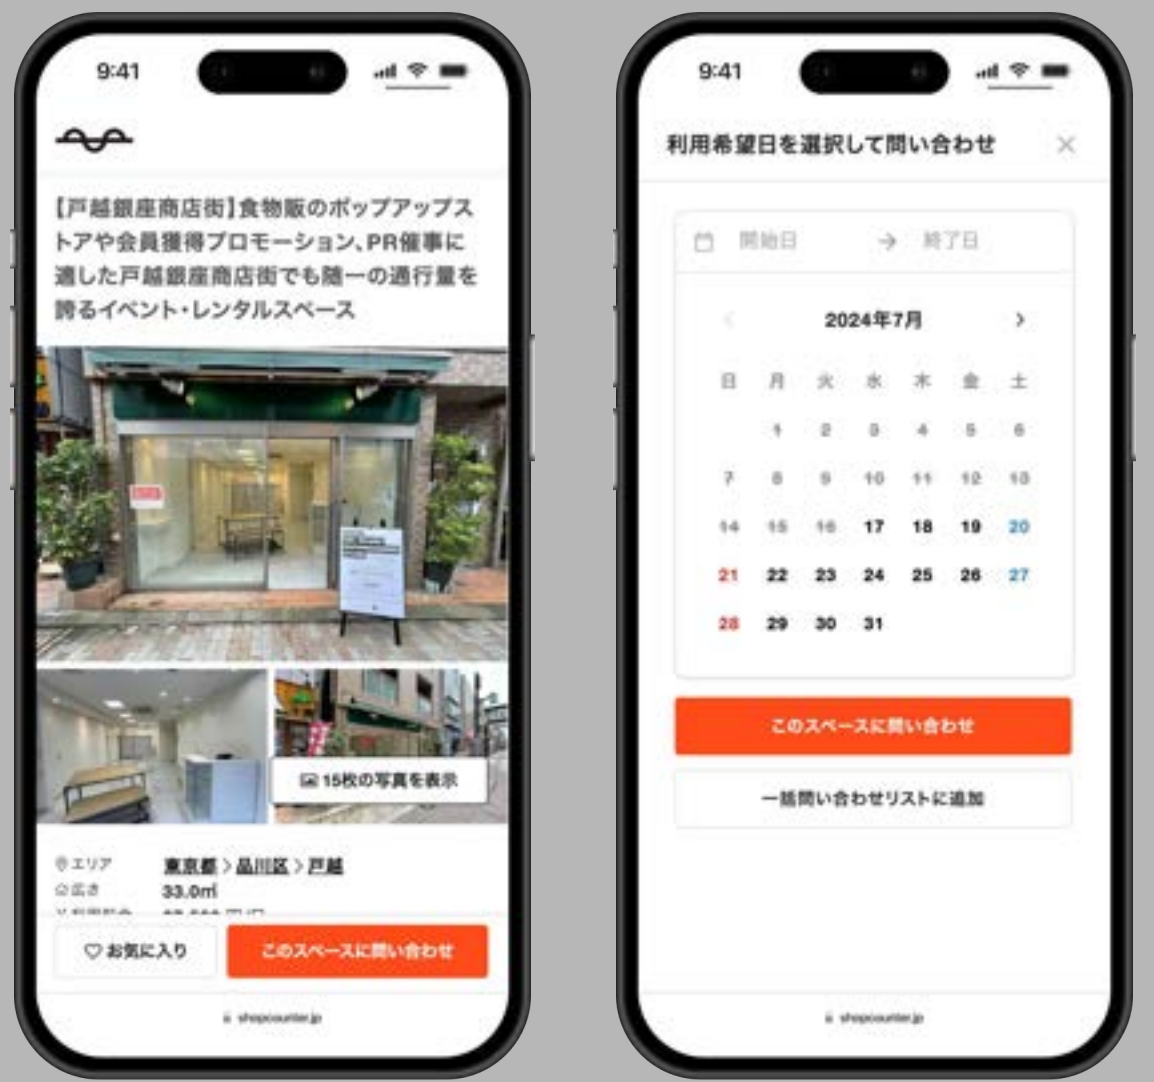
9:41

【戸越銀座商店街】食物販のポップアップストアや会員獲得プロモーション、PR催事に適した戸越銀座商店街でも随一の通行量を誇るイベント・レンタルスペース

15枚の写真を表示

エリア 東京都 > 品川区 > 戸越
広さ 33.0㎡
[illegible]

お気に入り
このスペースに問い合わせ

shopcounter.jp

9:41

利用希望日を選択して問い合わせ ×

開始日 → 終了日

2024年7月

| 日 | 月 | 火 | 水 | 木 | 金 | 土 |
|---|---|---|---|---|---|---|
| | 1 | 2 | 3 | 4 | 5 | 6 |
| 7 | 8 | 9 | 10 | 11 | 12 | 13 |
| 14 | 15 | 16 | 17 | 18 | 19 | 20 |
| 21 | 22 | 23 | 24 | 25 | 26 | 27 |
| 28 | 29 | 30 | 31 | | | |

このスペースに問い合わせ

一括問い合わせリストに追加

shopcounter.jp